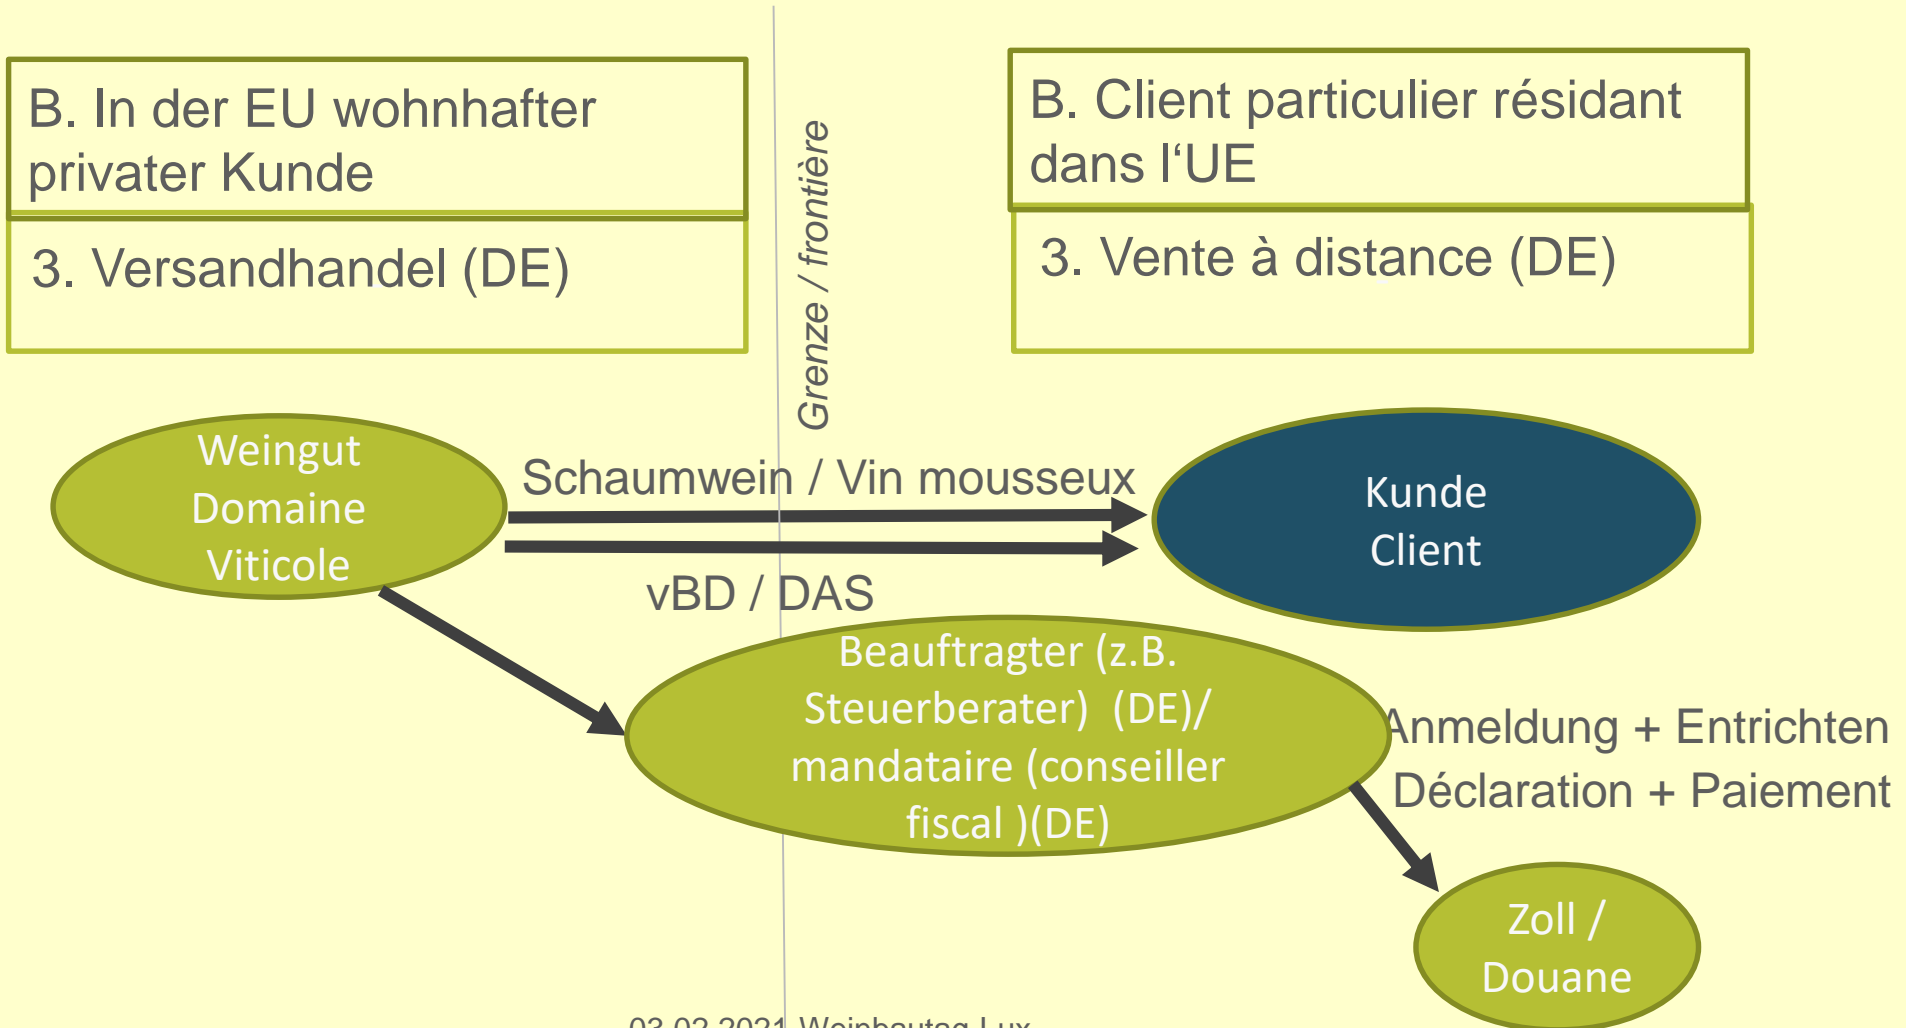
B. In der EU wohnhafter privater Kunde

3. Versandhandel (DE)

Grenze / frontière

B. Client particulier résidant dans l‘UE

3. Vente à distance (DE)

Weingut Domaine Viticole

Schaumwein / Vin mousseux

vBD / DAS

Kunde Client

Beauftragter (z.B. Steuerberater) (DE)/ mandataire (conseiller fiscal )(DE)

Anmeldung + Entrichten
Déclaration + Paiement

Zoll / Douane

03.02.2021 Weinbautag Lux